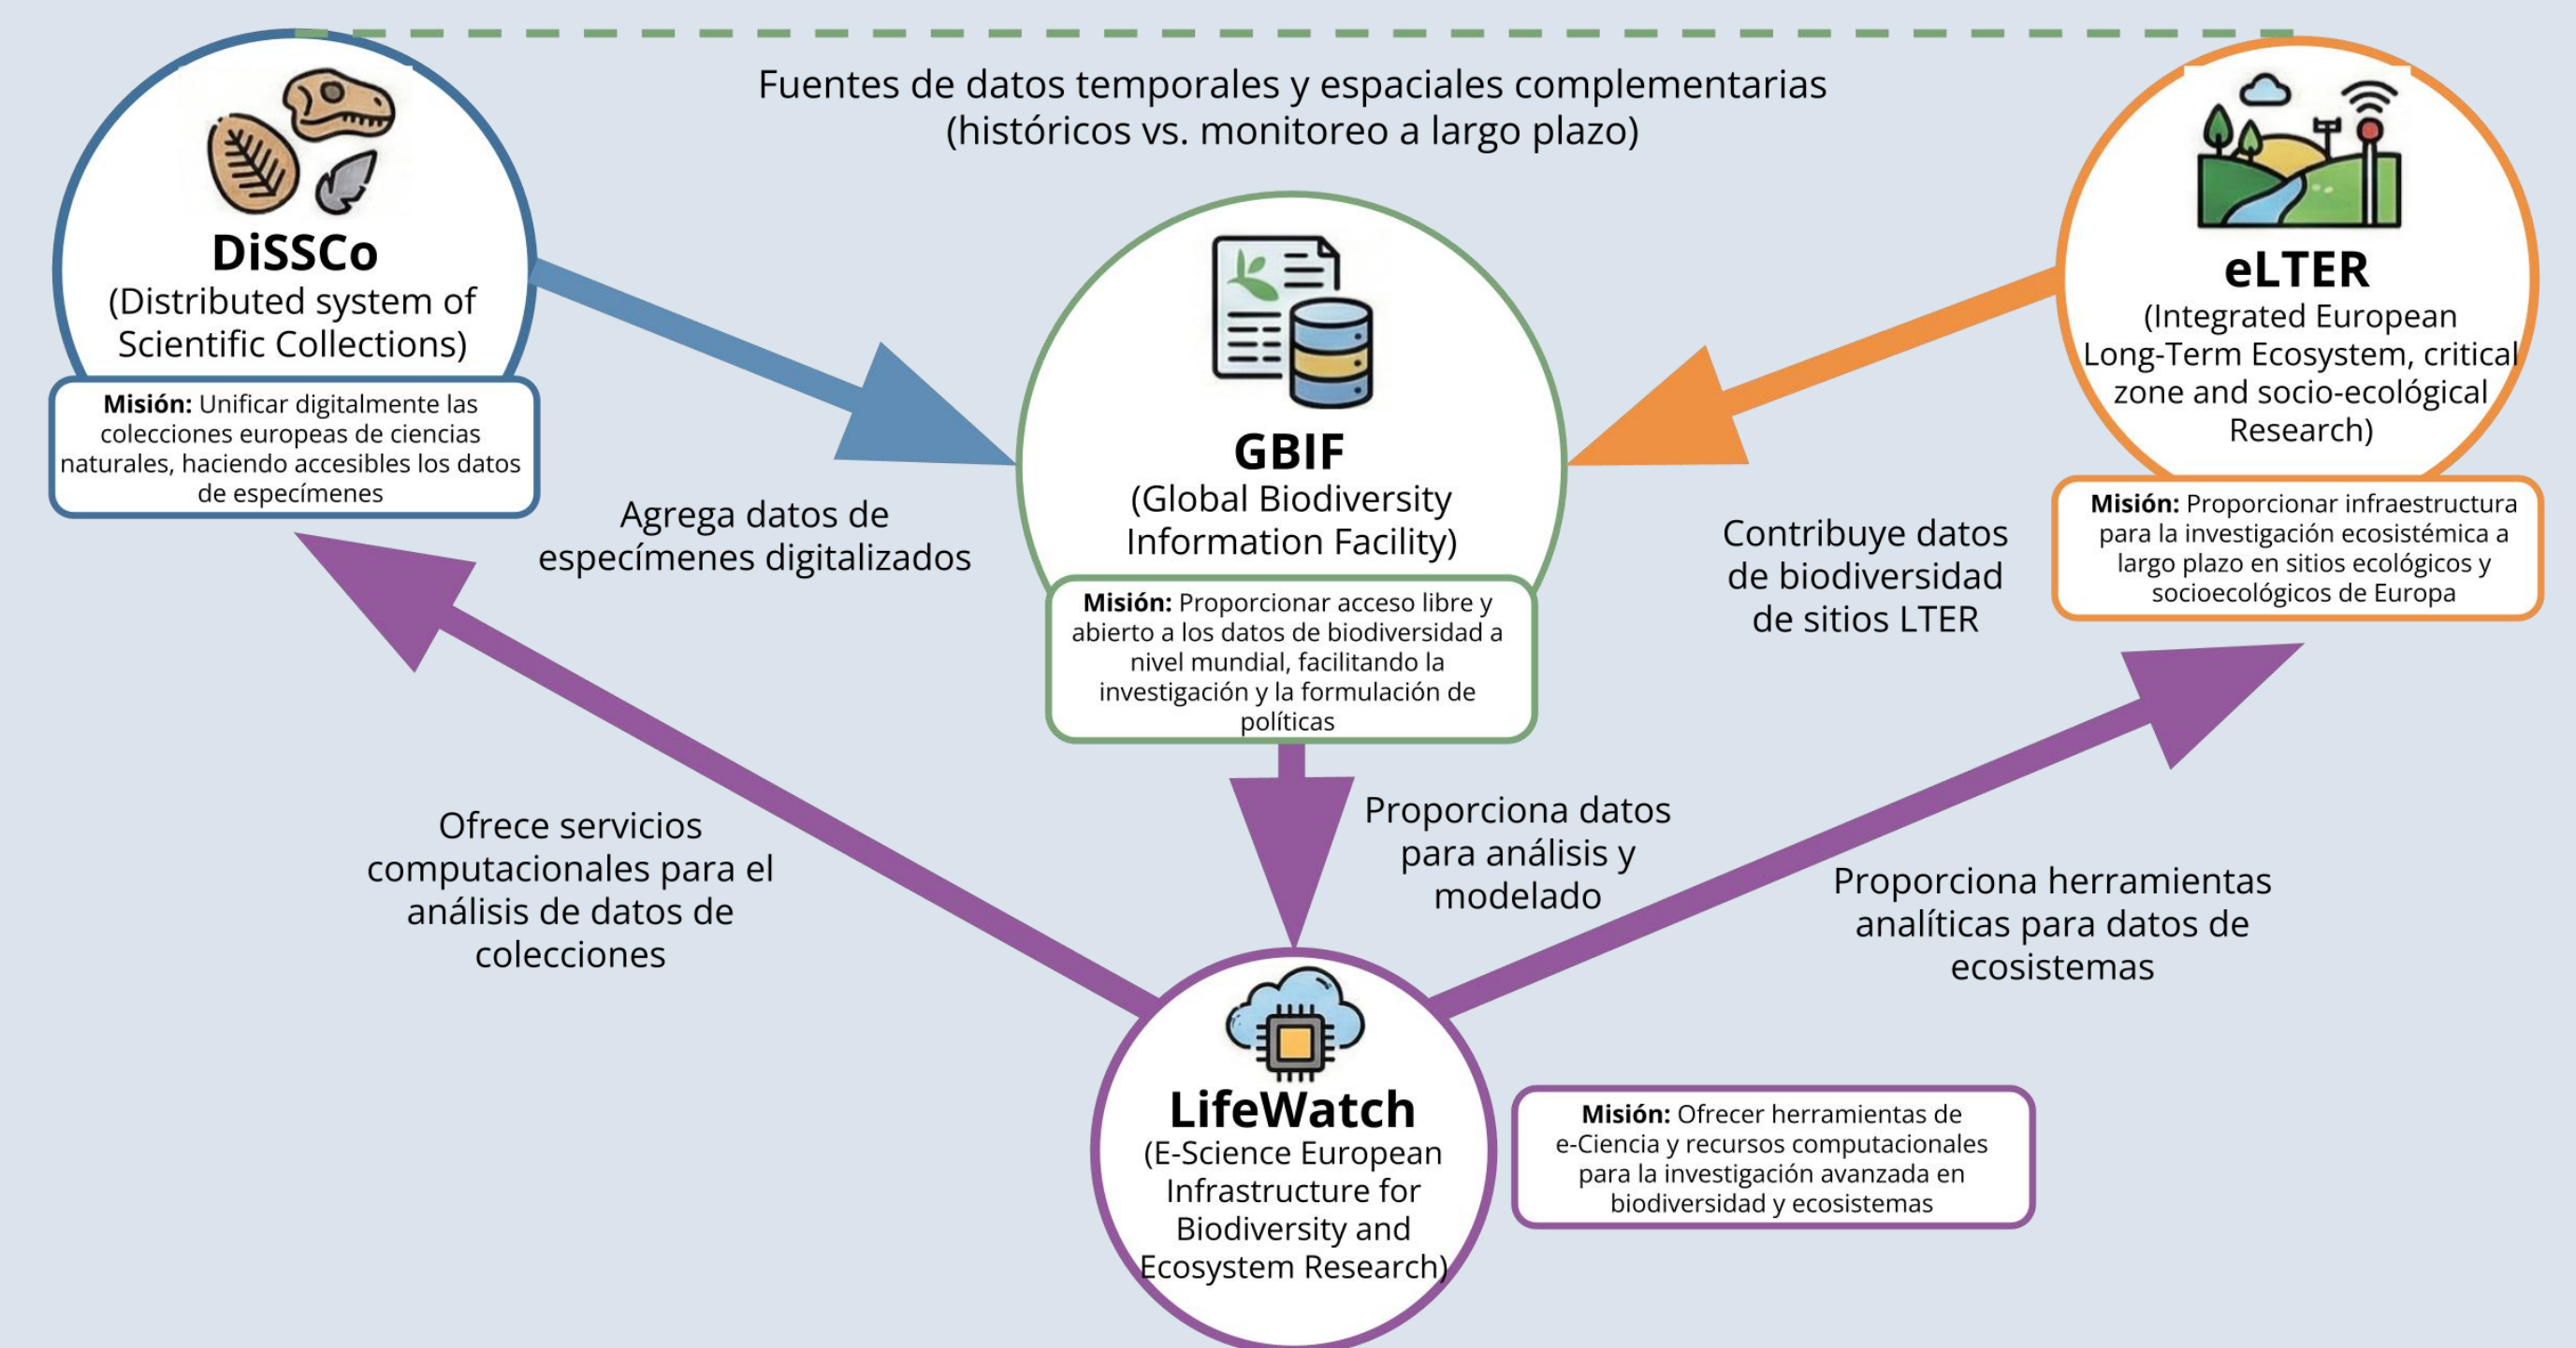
Fuentes de datos temporales y espaciales complementarias
(históricos vs. monitoreo a largo plazo)

DiSSCo
(Distributed system of Scientific Collections)

Misión: Unificar digitalmente las colecciones europeas de ciencias naturales, haciendo accesibles los datos de especímenes

GBIF
(Global Biodiversity Information Facility)

Misión: Proporcionar acceso libre y abierto a los datos de biodiversidad a nivel mundial, facilitando la investigación y la formulación de políticas

eLTER
(Integrated European Long-Term Ecosystem, critical zone and socio-ecológical Research)

Misión: Proporcionar infraestructura para la investigación ecosistémica a largo plazo en sitios ecológicos y socioecológicos de Europa

Agrega datos de especímenes digitalizados

Contribuye datos de biodiversidad de sitios LTER

Proporciona datos para análisis y modelado

Ofrece servicios computacionales para el análisis de datos de colecciones

Proporciona herramientas analíticas para datos de ecosistemas

LifeWatch
(E-Science European Infrastructure for Biodiversity and Ecosystem Research)

Misión: Ofrecer herramientas de e-Ciencia y recursos computacionales para la investigación avanzada en biodiversidad y ecosistemas